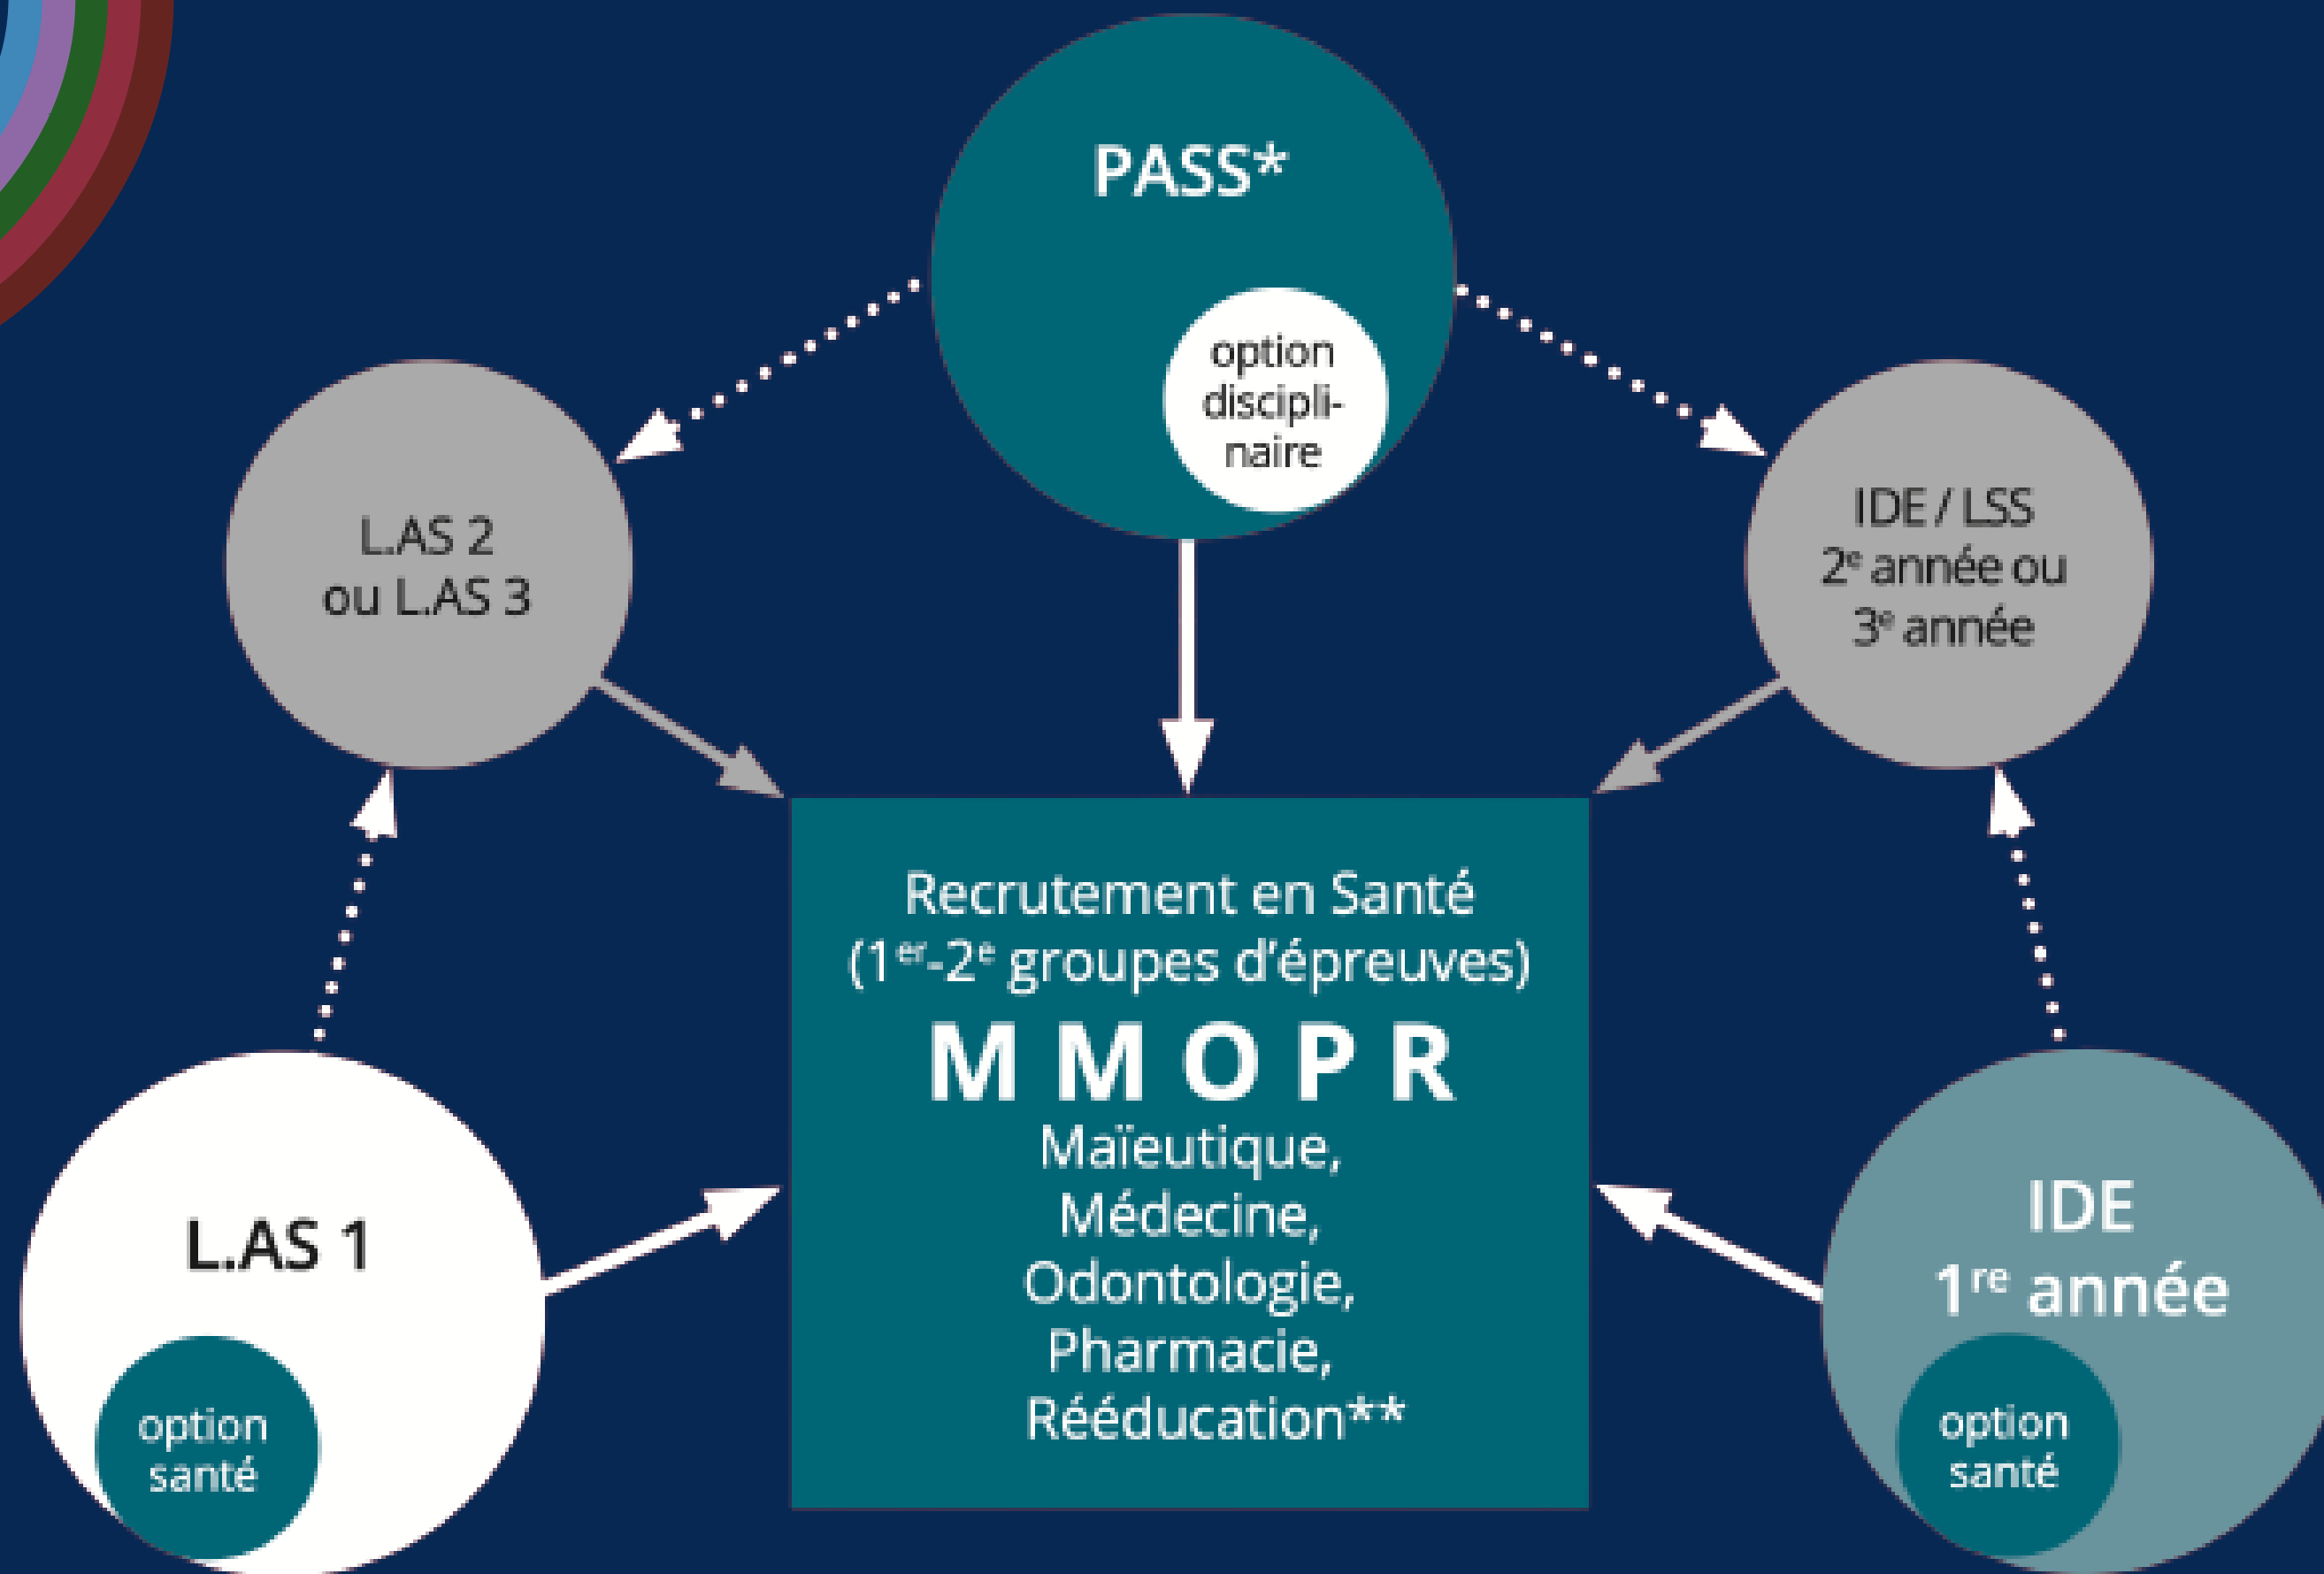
PASS*

option disciplinaire

L.AS 2
ou L.AS 3

IDE / LSS
2$^e$ année ou
3$^e$ année

Recrutement en Santé
(1$^{er}$-2$^e$ groupes d'épreuves)
M M O P R
Maïeutique,
Médecine,
Odontologie,
Pharmacie,
Rééducation**

L.AS 1

option santé

IDE
1$^{re}$ année

option santé